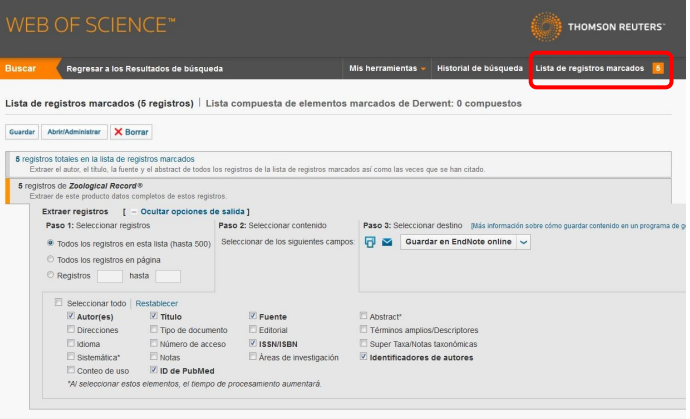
WEB OF SCIENCE™

THOMSON REUTERS™

Buscar | Regresar a los Resultados de búsqueda | Mis herramientas | Historial de búsqueda | Lista de registros marcados 5

Lista de registros marcados (5 registros) | Lista compuesta de elementos marcados de Derwent: 0 compuestos

Guardar | Abrir/Administrar | Borrar

5 registros totales en la lista de registros marcados
Extraer el autor, el título, la fuente y el abstract de todos los registros de la lista de registros marcados así como las veces que se han citado.

5 registros de *Zoological Record®*
Extraer de este producto datos completos de estos registros.

Extraer registros [ – Ocultar opciones de salida ]

Paso 1: Seleccionar registros
Todos los registros en esta lista (hasta 500)
Todos los registros en página
Registros hasta

Paso 2: Seleccionar contenido
Seleccionar de los siguientes campos:

Paso 3: Seleccionar destino [Más información sobre cómo guardar contenido en un programa de g
Guardar en EndNote online

Seleccionar todo | Restablecer

| | | | |
|---|---|---|---|
| Autor(es) | Título | Fuente | Abstract* |
| Direcciones | Tipo de documento | Editorial | Términos amplios/Descriptores |
| Idioma | Número de acceso | ISSN/ISBN | Super Taxa/Notas taxonómicas |
| Sistemática* | Notas | Áreas de investigación | Identificadores de autores |
| Conteo de uso | ID de PubMed | | |

*Al seleccionar estos elementos, el tiempo de procesamiento aumentará.